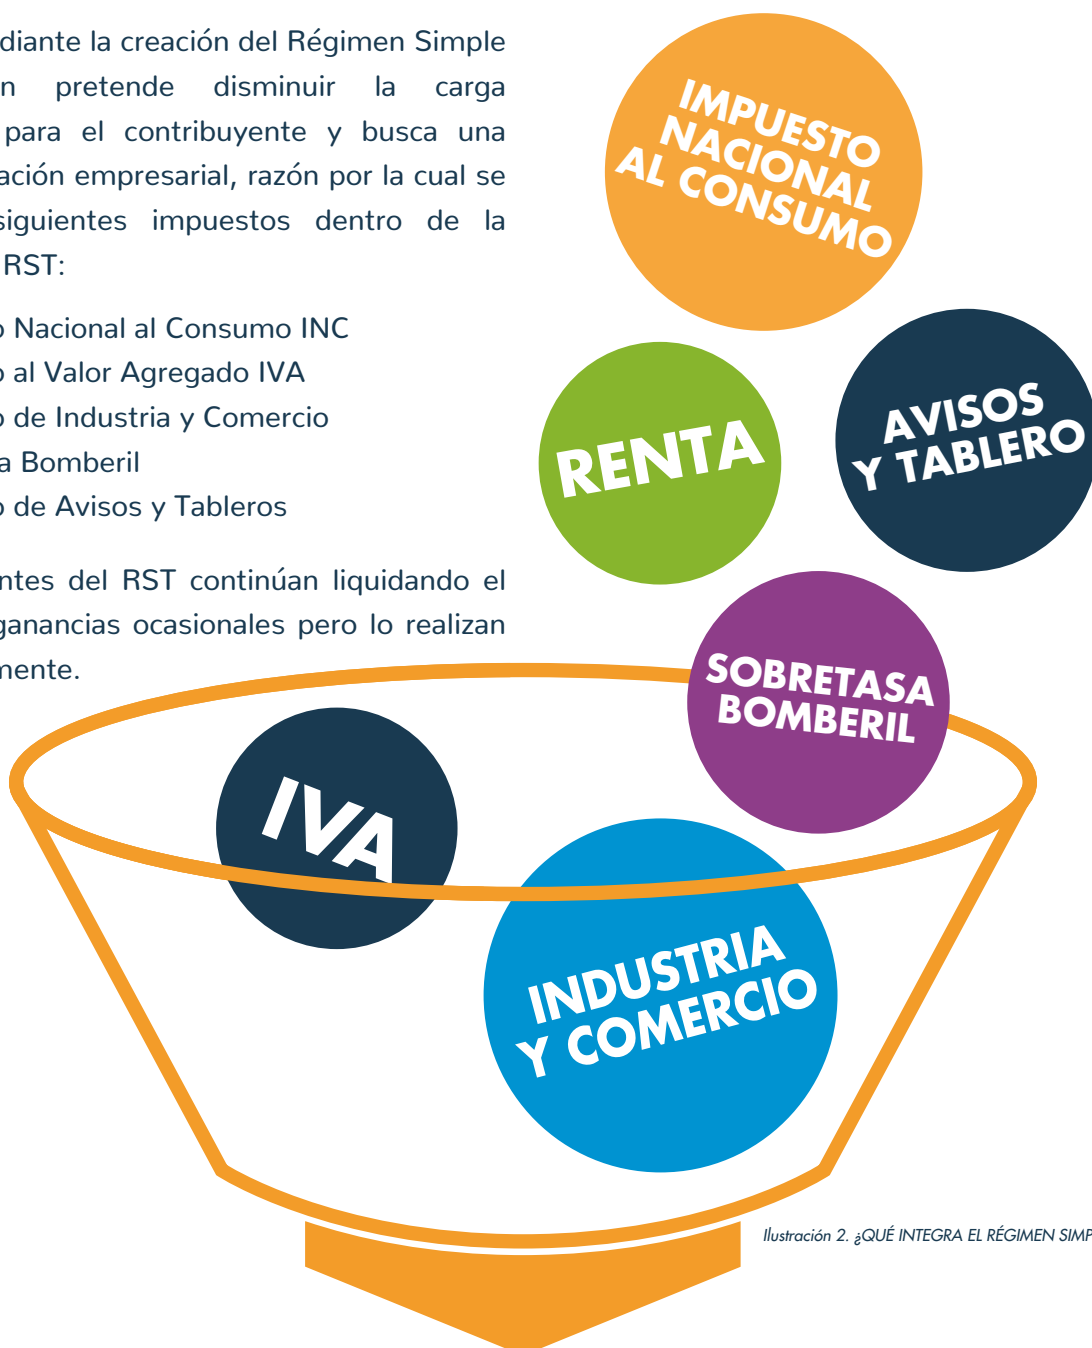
diante la creación del Régimen Simple n pretende disminuir la carga para el contribuyente y busca una ación empresarial, razón por la cual se siguientes impuestos dentro de la RST:

o Nacional al Consumo INC
o al Valor Agregado IVA
o de Industria y Comercio
a Bomberil
o de Avisos y Tableros

ntes del RST continúan liquidando el ganancias ocasionales pero lo realizan nente.

IMPUESTO NACIONAL AL CONSUMO

RENTA

AVISOS Y TABLERO

SOBRETASA BOMBERIL

IVA

INDUSTRIA Y COMERCIO

Ilustración 2. ¿QUÉ INTEGRA EL RÉGIMEN SIMP